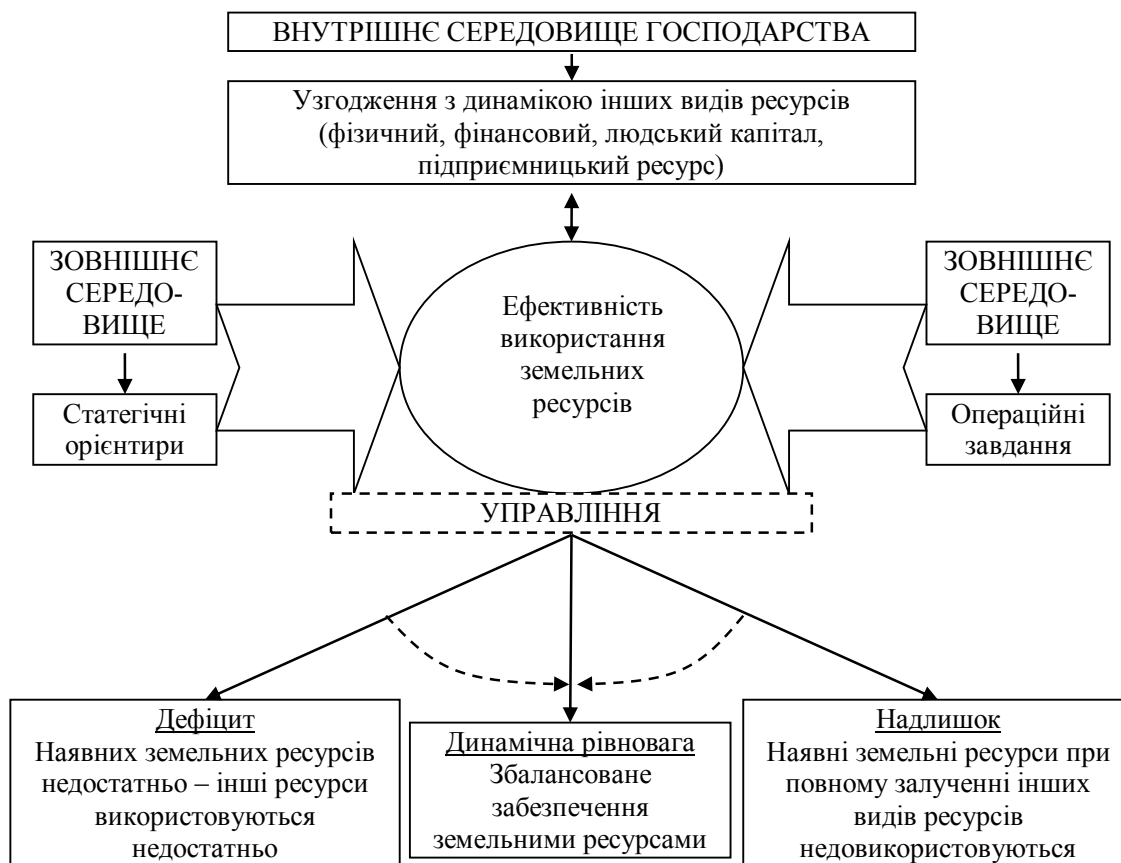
ВНУТРІШНЄ СЕРЕДОВИЩЕ ГОСПОДАРСТВА

Узгодження з динамікою інших видів ресурсів (фізичний, фінансовий, людський капітал, підприємницький ресурс)

ЗОВНІШНЄ СЕРЕДОВИЩЕ

Статегічні орієнтири

Ефективність використання земельних ресурсів

ЗОВНІШНЄ СЕРЕДОВИЩЕ

Операційні завдання

УПРАВЛІННЯ

Дефіцит
Наявних земельних ресурсів недостатньо – інші ресурси використовуються недостатньо

Динамічна рівновага
Збалансоване забезпечення земельними ресурсами

Надлишок
Наявні земельні ресурси при повному залученні інших видів ресурсів недовикористовуються